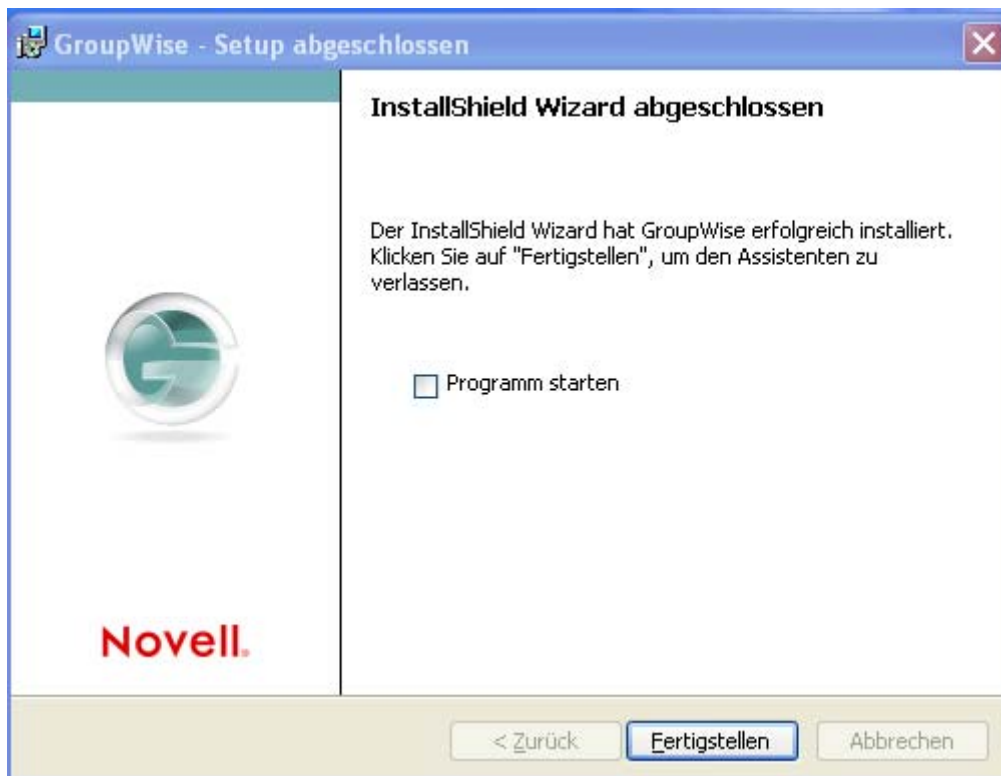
GroupWise - Setup abgeschlossen

InstallShield Wizard abgeschlossen

Der InstallShield Wizard hat GroupWise erfolgreich installiert. Klicken Sie auf "Fertigstellen", um den Assistenten zu verlassen.

Programm starten

Novell.

< Zurück

Fertigstellen

Abbrechen